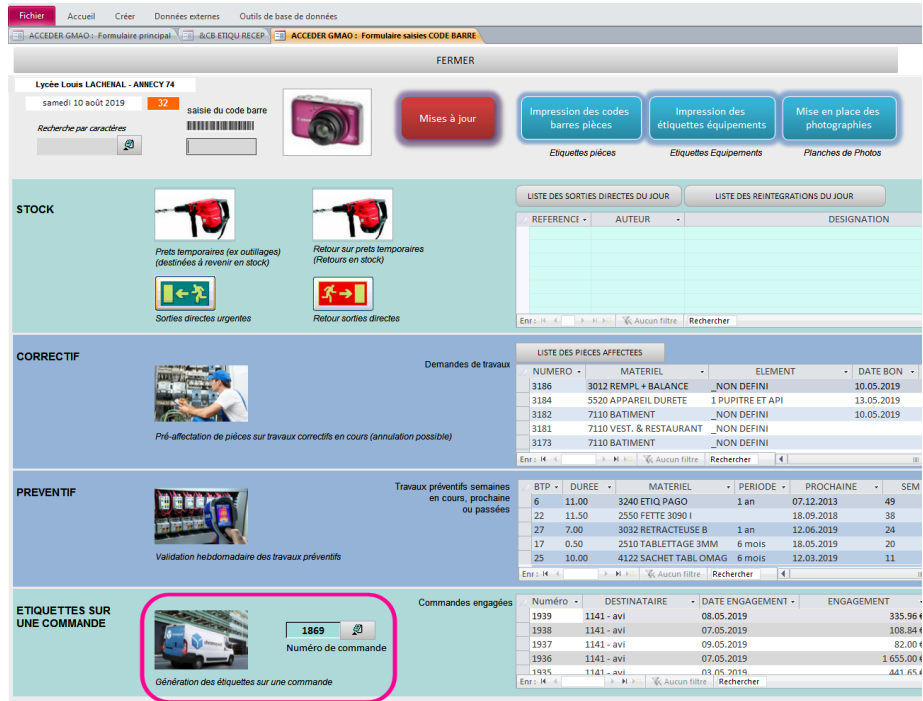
Fichier Accueil Créer Données externes Outils de base de données

ACCEDER GMAO : Formulaire principal &CB ETIQU RECEP ACCEDER GMAO : Formulaire saisies CODE BARRE

FERMER

Lycée Louis LACHENAL - ANNECY 74

samedi 10 août 2019 32

saisie du code barre

Recherche par caractères

Mises à jour

Impression des codes barres pièces

Impression des étiquettes équipements

Mise en place des photographes

Etiquettes pièces

Etiquettes Equipements

Planches de Photos

STOCK

Prets temporaires (ex outillages) (destinées à revenir en stock)

Retour sur prets temporaires (Retours en stock)

Sorties directes urgentes

Retour sorties directes

LISTE DES SORTIES DIRECTES DU JOUR

LISTE DES REINTEGRATIONS DU JOUR

| REFERENCE | AUTEUR | DESIGNATION |
|---|---|---|

Enr : Aucun filtre Rechercher

CORRECTIF

Demandes de travaux

LISTE DES PIECES AFFECTEES

| NUMERO | MATERIEL | ELEMENT | DATE BON |
|---|---|---|---|
| 3186 | 3012 REMPL + BALANCE | _NON DEFINI | 10.05.2019 |
| 3184 | 5520 APPAREIL DURETE | 1 PUPITRE ET API | 13.05.2019 |
| 3182 | 7110 BATIMENT | _NON DEFINI | 10.05.2019 |
| 3181 | 7110 VEST. & RESTAURANT | _NON DEFINI | |
| 3173 | 7110 BATIMENT | _NON DEFINI | |

Enr : Aucun filtre Rechercher

Pré-affectation de pièces sur travaux correctifs en cours (annulation possible)

PREVENTIF

Travaux préventifs semaines en cours, prochaine ou passées

| BTP | DUREE | MATERIEL | PERIODE | PROCHAINE | SEM |
|---|---|---|---|---|---|
| 6 | 11.00 | 3240 ETIQ PAGO | 1 an | 07.12.2013 | 49 |
| 22 | 11.50 | 2550 FETTE 3090 I | | 18.09.2018 | 38 |
| 27 | 7.00 | 3032 RETRACTEUSE B | 1 an | 12.06.2019 | 24 |
| 17 | 0.50 | 2510 TABLETTAGE 3MM | 6 mois | 18.05.2019 | 20 |
| 25 | 10.00 | 4122 SACHET TABL OMAG | 6 mois | 12.03.2019 | 11 |

Enr : Aucun filtre Rechercher

Validation hebdomadaire des travaux préventifs

ETIQUETTES SUR UNE COMMANDE

1869

Numéro de commande

Génération des étiquettes sur une commande

Commandes engagées

| Numéro | DESTINATAIRE | DATE ENGAGEMENT | ENGAGEMENT |
|---|---|---|---|
| 1939 | 1141 - avi | 08.05.2019 | 335.96 € |
| 1938 | 1141 - avi | 07.05.2019 | 108.84 € |
| 1937 | 1141 - avi | 09.05.2019 | 82.00 € |
| 1936 | 1141 - avi | 07.05.2019 | 1 655.00 € |
| 1935 | 1141 - avi | 03.05.2019 | 441.65 € |

Enr : Aucun filtre Rechercher